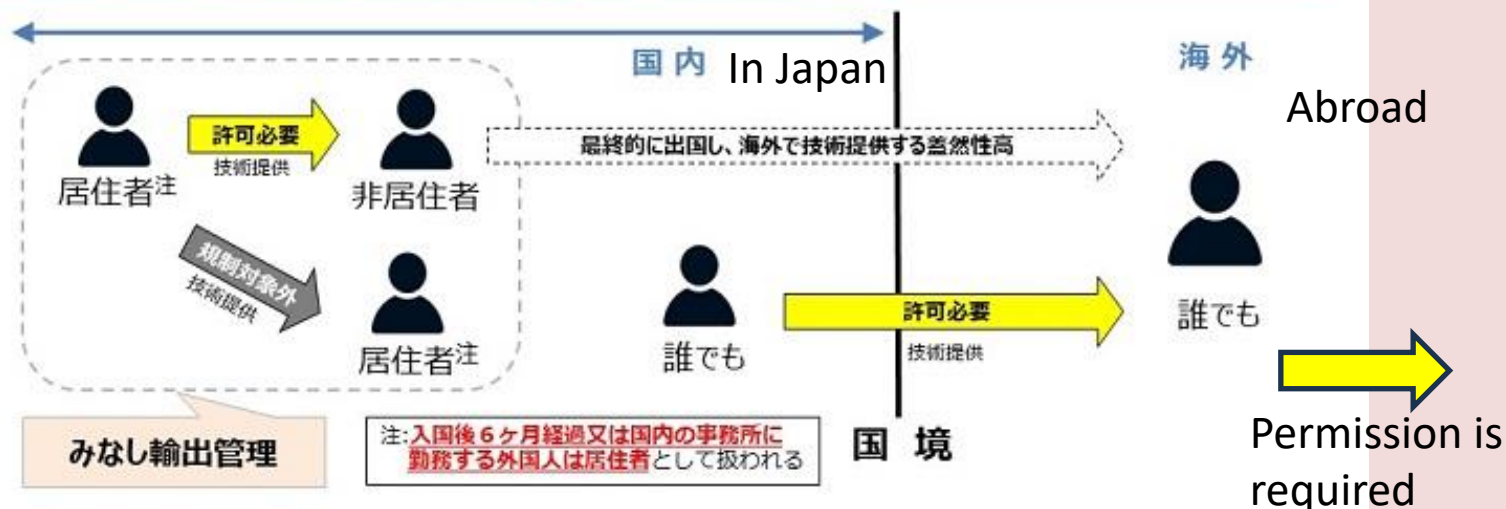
国内 In Japan

海外

Abroad

居住者注

許可必要
技術提供

非居住者

最終的に出国し、海外で技術提供する蓋然性高

規制対象外
技術提供

居住者注

誰でも

許可必要
技術提供

誰でも

みなし輸出管理

注:入国後6ヶ月経過又は国内の事務所に勤務する外国人は居住者として扱われる

国境

Permission is required